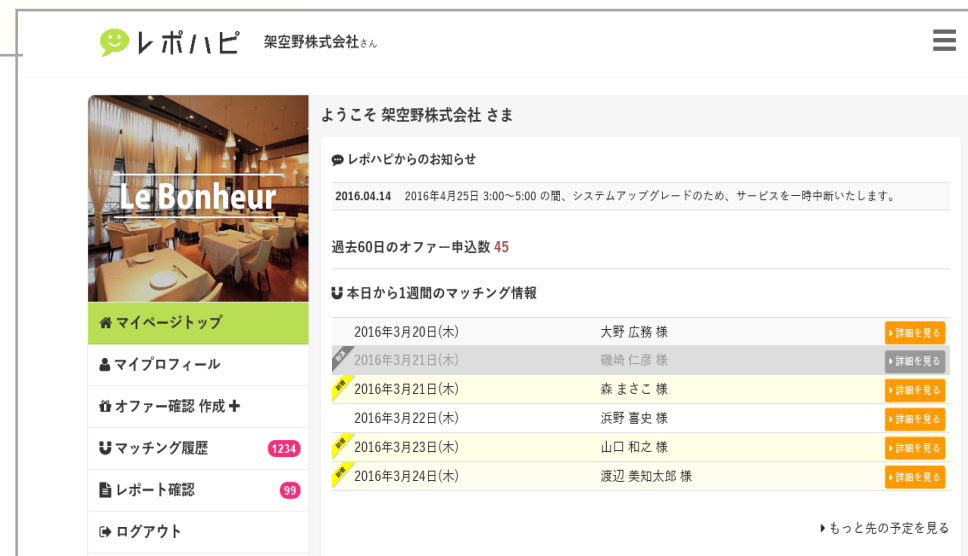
レポハピ 架空野株式会社さん

Le Bonheur

マイページトップ
マイプロフィール
オファー確認 作成
マッチング履歴 1234
レポート確認 99
ログアウト

ようこそ 架空野株式会社 さま

レポハピからのお知らせ

2016.04.14 2016年4月25日 3:00〜5:00 の間、システムアップグレードのため、サービスを一時中断いたします。

過去60日のオファー申込数 45

本日から1週間のマッチング情報

| | | |
|---|---|---|
| 2016年3月20日(木) | 大野 広務 様 | 詳細を見る |
| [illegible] 2016年3月21日(木) | 磯崎 仁彦 様 | 詳細を見る |
| 新着 2016年3月21日(木) | 森 まさこ 様 | 詳細を見る |
| 2016年3月22日(木) | 浜野 喜史 様 | 詳細を見る |
| 新着 2016年3月23日(木) | 山口 和之 様 | 詳細を見る |
| 新着 2016年3月24日(木) | 渡辺 美知太郎 様 | 詳細を見る |

もっと先の予定を見る